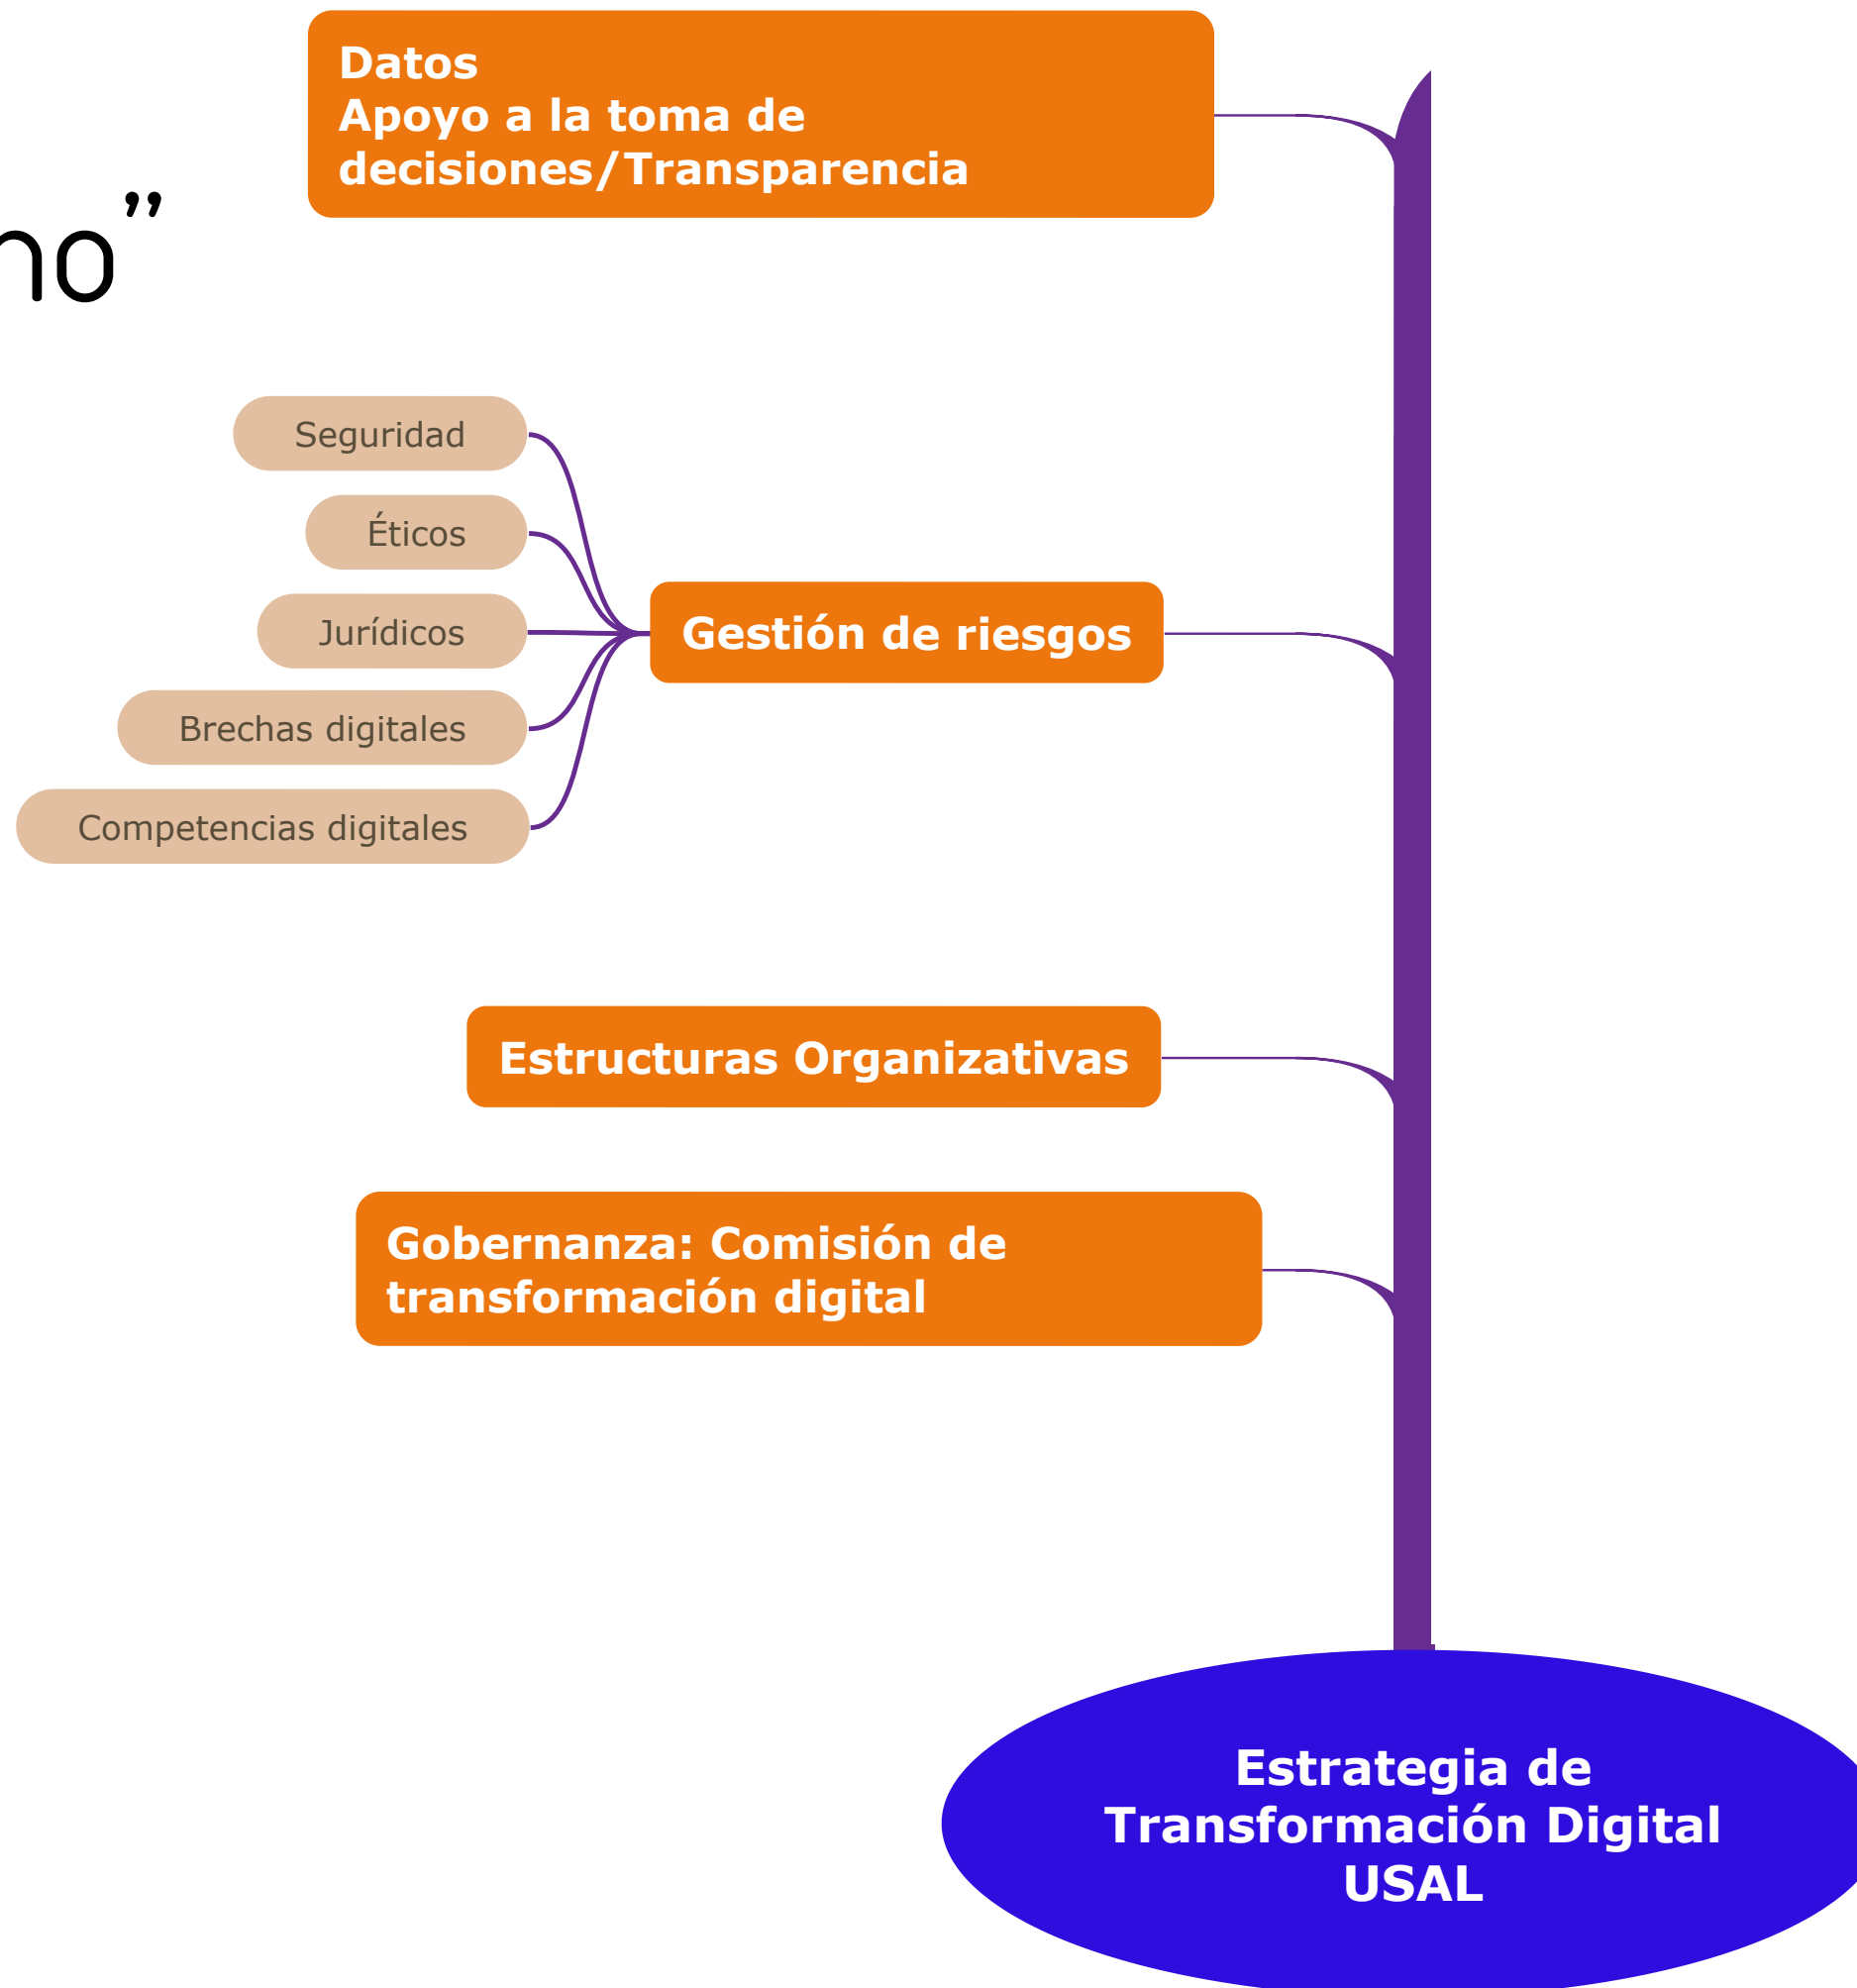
no"

Datos
Apoyo a la toma de decisiones/Transparencia

Seguridad

Éticos

Jurídicos

Brechas digitales

Competencias digitales

Gestión de riesgos

Estructuras Organizativas

Gobernanza: Comisión de transformación digital

Estrategia de Transformación Digital USAL